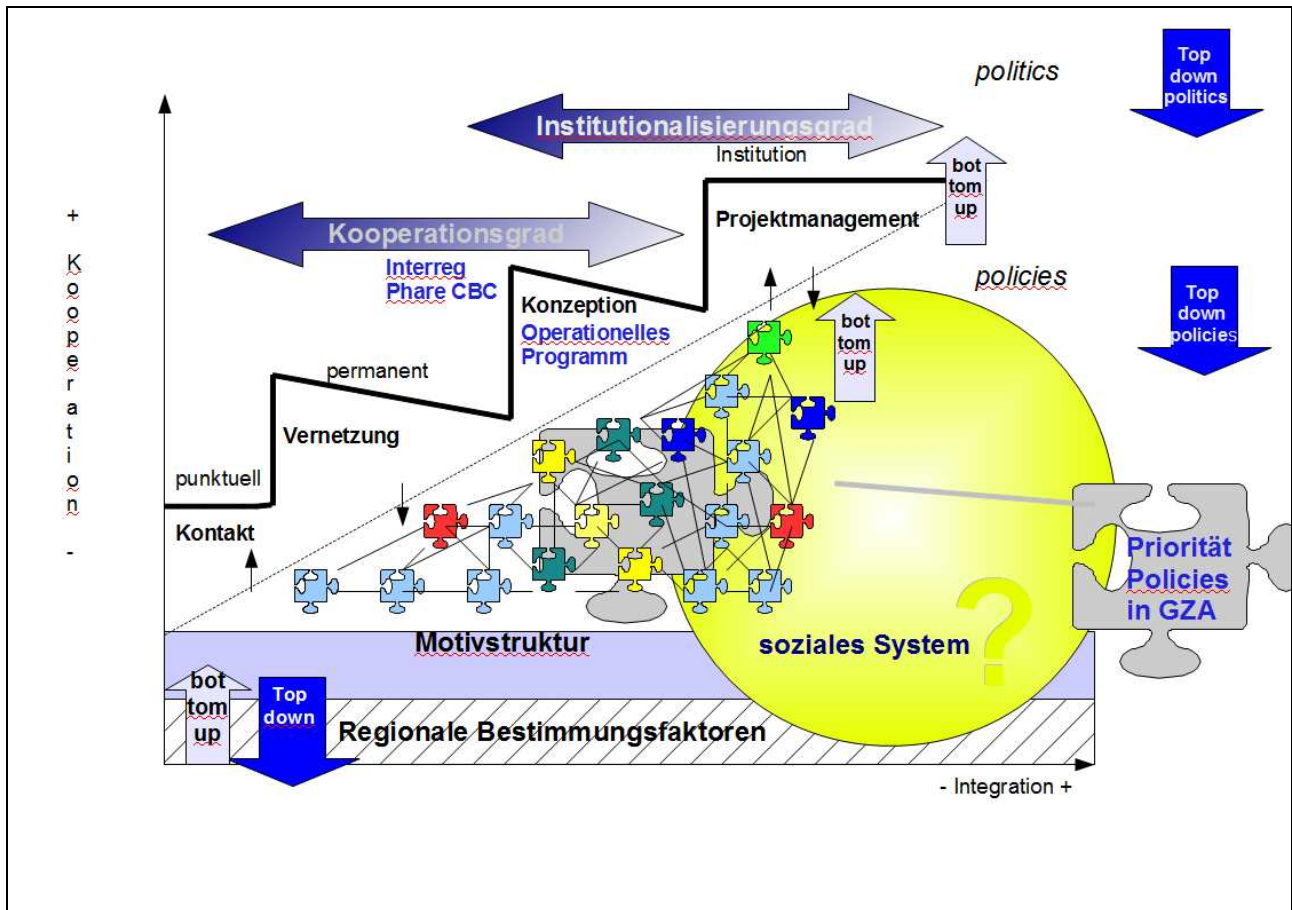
politics

Top down politics

Institutionalisierungsgrad

Institution

bot tom up

Kooperationsgrad

Projektmanagement

Interreg
Phare CBC

policies

Top down policies

Konzeption
Operationelles Programm

bot tom up

permanent

+
Kooperation
-

Vernetzung

punktuell

Kontakt

Priorität Policies in GZA

soziales System

?

Motivstruktur

bot tom up

Top down

Regionale Bestimmungsfaktoren

- Integration +